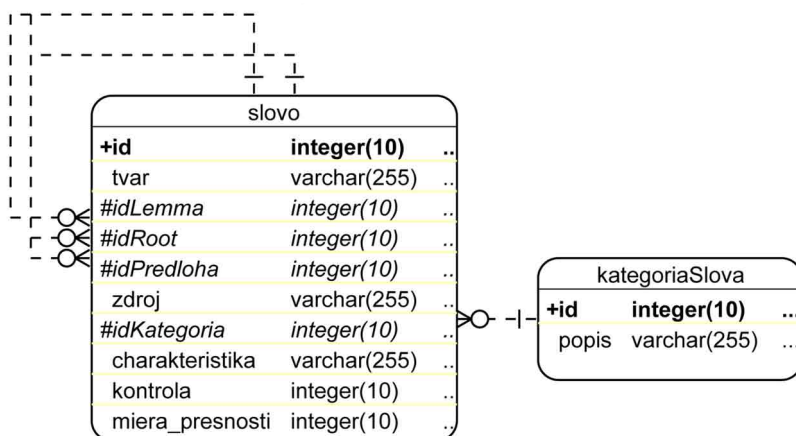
slovo

| | | |
|---|---|---|
| +id | integer(10) | .. |
| tvar | varchar(255) | .. |
| #idLemma | integer(10) | .. |
| #idRoot | integer(10) | .. |
| #idPredloha | integer(10) | .. |
| zdroj | varchar(255) | .. |
| #idKategoria | integer(10) | .. |
| charakteristika | varchar(255) | .. |
| kontrola | integer(10) | .. |
| miera_presnosti | integer(10) | .. |

kategoriaSlova

| | | |
|---|---|---|
| +id | integer(10) | .. |
| popis | varchar(255) | .. |